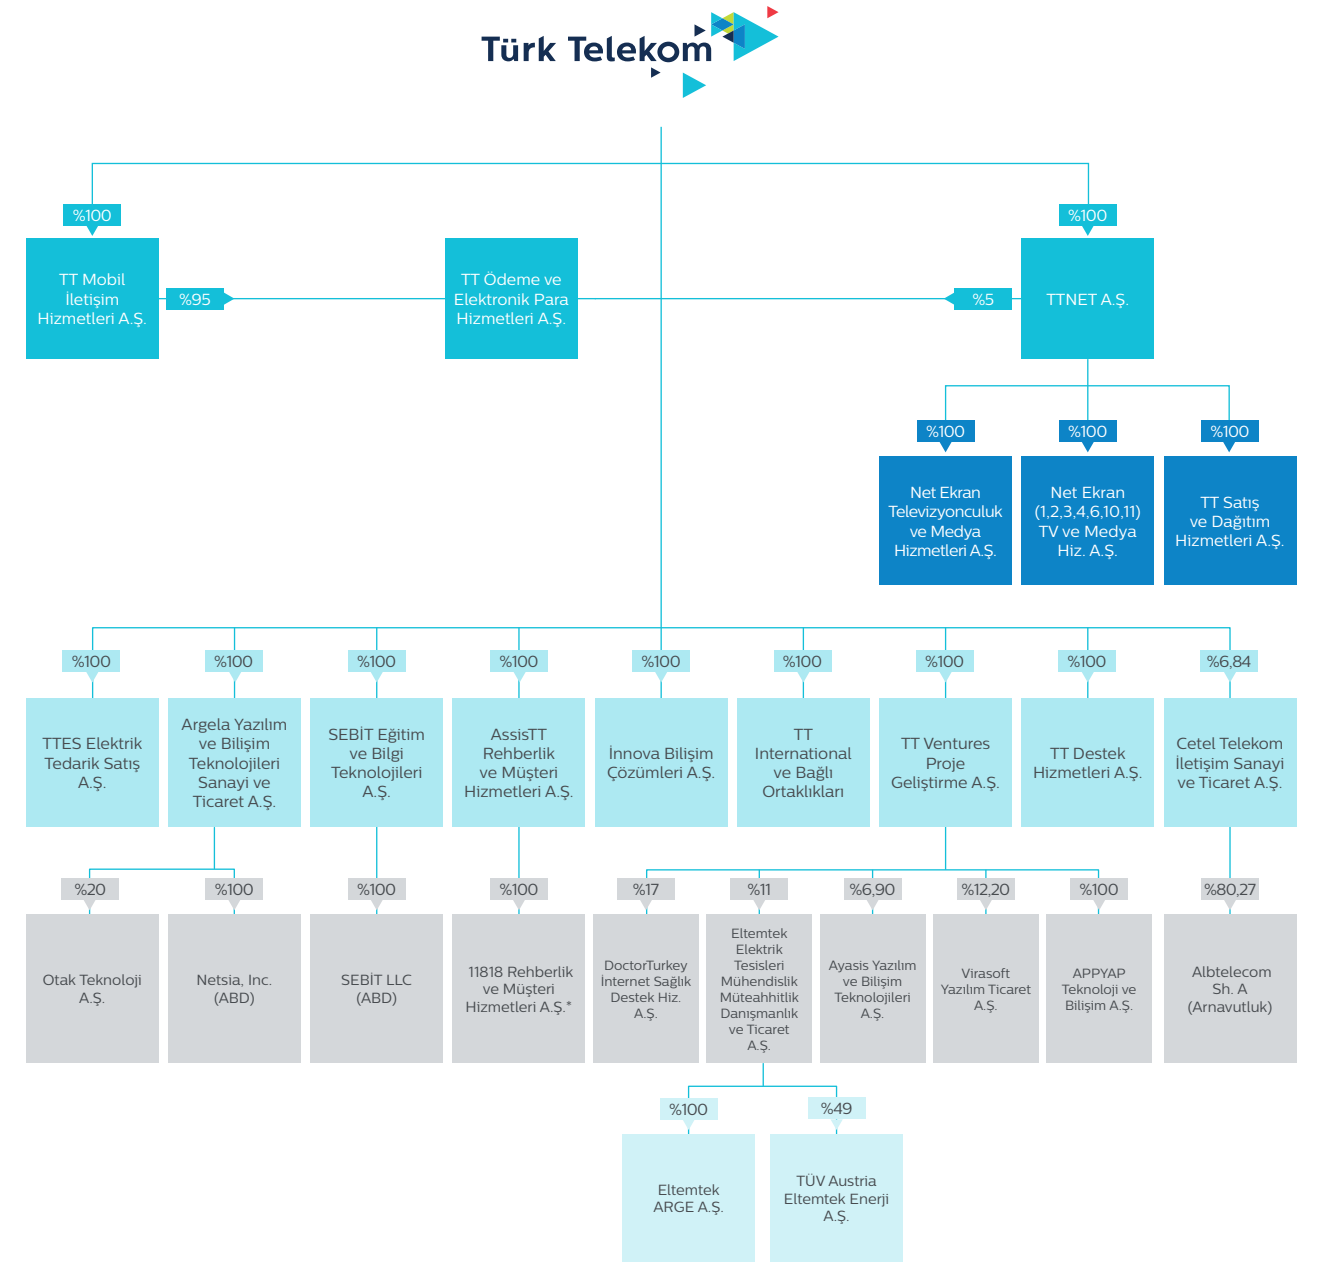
Türk Telekom

%100
TT Mobil İletişim Hizmetleri A.Ş.

%95

TT Ödeme ve Elektronik Para Hizmetleri A.Ş.

%5

%100
TTNET A.Ş.

%100
Net Ekran Televizyonculuk ve Medya Hizmetleri A.Ş.

%100
Net Ekran (1,2,3,4,6,10,11) TV ve Medya Hiz. A.Ş.

%100
TT Satış ve Dağıtım Hizmetleri A.Ş.

%100
TTES Elektrik Tedarik Satış A.Ş.

%100
Argela Yazılım ve Bilişim Teknolojileri Sanayi ve Ticaret A.Ş.

%100
SEBİT Eğitim ve Bilgi Teknolojileri A.Ş.

%100
AssisTT Rehberlik ve Müşteri Hizmetleri A.Ş.

%100
İnnova Bilişim Çözümleri A.Ş.

%100
TT International ve Bağlı Ortaklıkları

%100
TT Ventures Proje Geliştirme A.Ş.

%100
TT Destek Hizmetleri A.Ş.

%6,84
Cetel Telekom İletişim Sanayi ve Ticaret A.Ş.

%20
Otak Teknoloji A.Ş.

%100
Netsia, Inc. (ABD)

%100
SEBİT LLC (ABD)

%100
11818 Rehberlik ve Müşteri Hizmetleri A.Ş.*

%17
DoctorTurkey İnternet Sağlık Destek Hiz. A.Ş.

%11
Eltemtek Elektrik Tesisleri Mühendislik Müteahhitlik Danışmanlık ve Ticaret A.Ş.

%6,90
Ayasis Yazılım ve Bilişim Teknolojileri A.Ş.

%12,20
Virasoft Yazılım Ticaret A.Ş.

%100
APPYAP Teknoloji ve Bilişim A.Ş.

%80,27
Albtelecom Sh. A (Arnavutluk)

%100
Eltemtek ARGE A.Ş.

%49
TÜV Austria Eltemtek Enerji A.Ş.